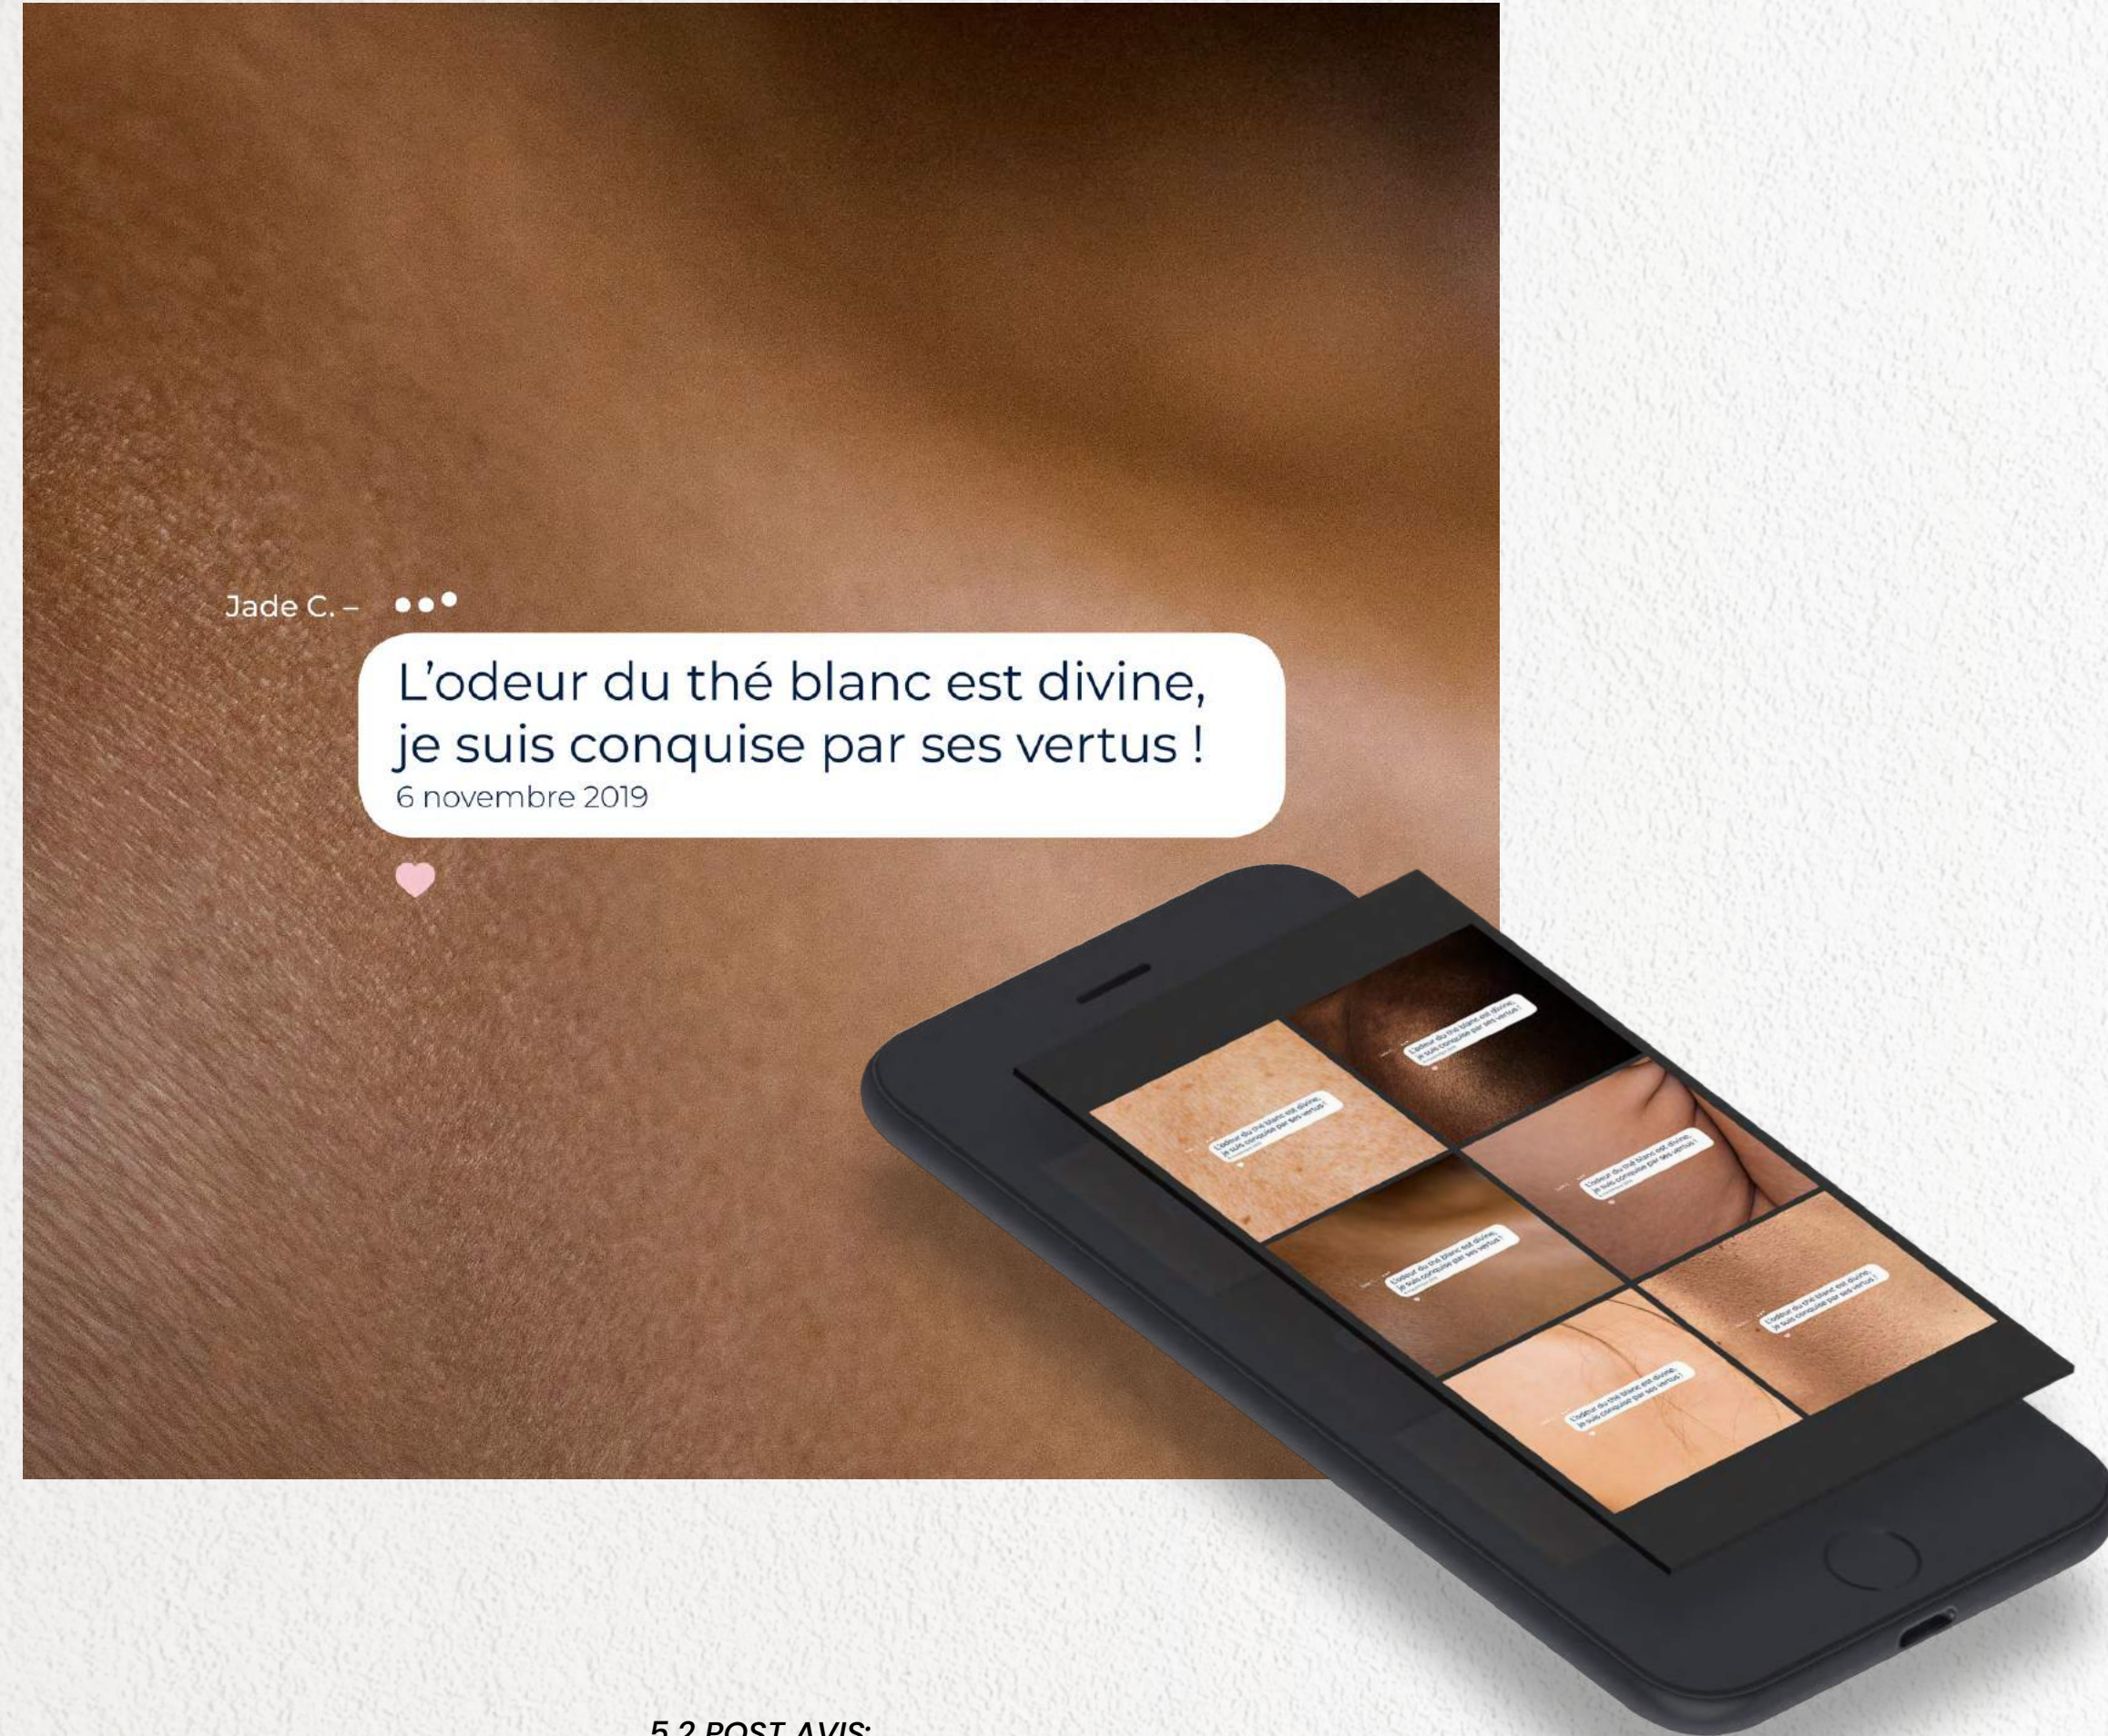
Jade C. –

L'odeur du thé blanc est divine, je suis conquise par ses vertus !
6 novembre 2019

L'odeur du thé blanc est divine, je suis conquise par ses vertus !

L'odeur du thé blanc est divine, je suis conquise par ses vertus !

L'odeur du thé blanc est divine, je suis conquise par ses vertus !

L'odeur du thé blanc est divine, je suis conquise par ses vertus !

L'odeur du thé blanc est divine, je suis conquise par ses vertus !

L'odeur du thé blanc est divine, je suis conquise par ses vertus !

5.2 POST AVIS: